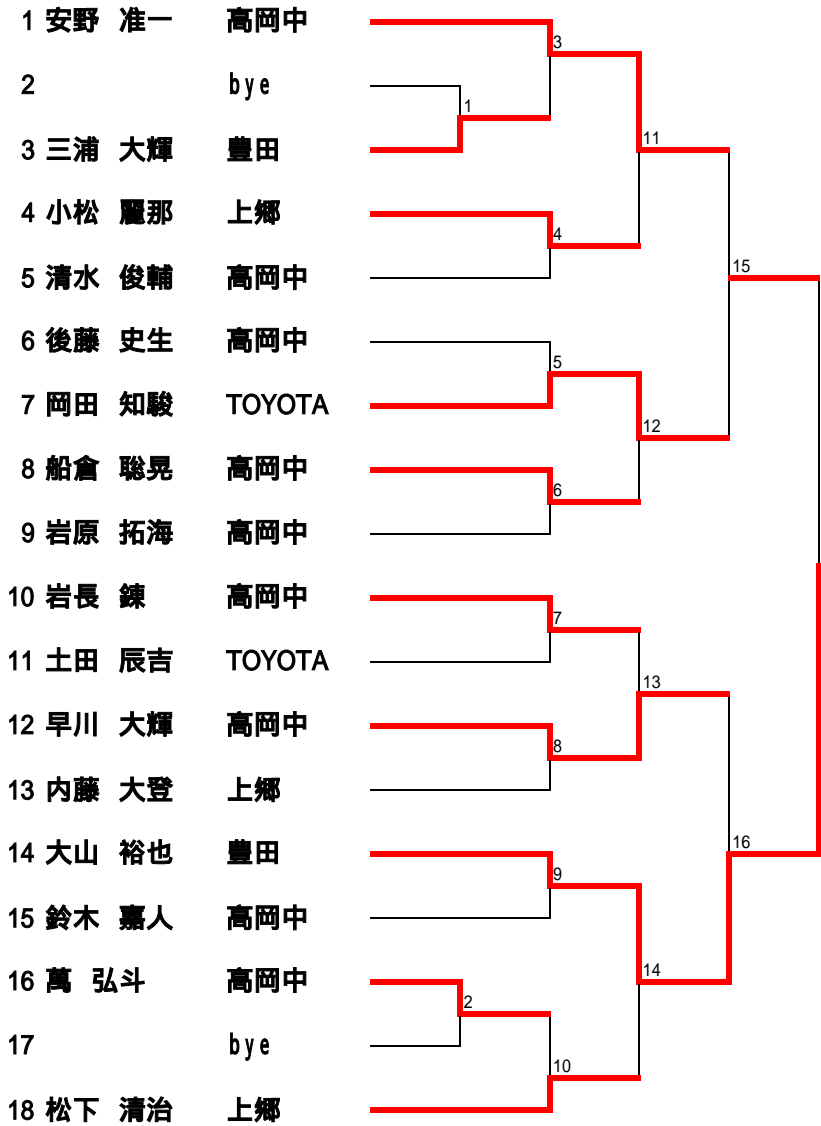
1 安野 准一 高岡中
2 bye
3 三浦 大輝 豊田
4 小松 麗那 上郷
5 清水 俊輔 高岡中
6 後藤 史生 高岡中
7 岡田 知駿 TOYOTA
8 船倉 聡晃 高岡中
9 岩原 拓海 高岡中
10 岩長 錬 高岡中
11 土田 辰吉 TOYOTA
12 早川 大輝 高岡中
13 内藤 大登 上郷
14 大山 裕也 豊田
15 鈴木 嘉人 高岡中
16 萬 弘斗 高岡中
17 bye
18 松下 清治 上郷

1
2
3
4
5
6
7
8
9
10
11
12
13
14
15
16